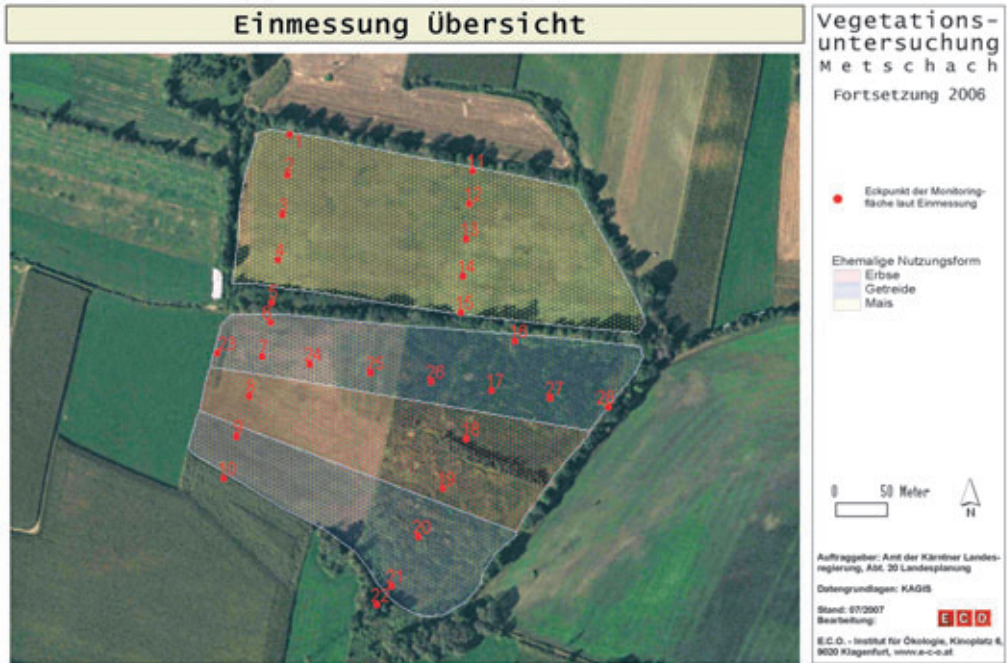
Einmessung Übersicht

Vegetationsuntersuchung
Metschach
Fortsetzung 2006

1
2
3
4
5
6
7
8
9
10
11
12
13
14
15
16
17
18
19
20
21
22
23
24
25
26
27
28

Eckpunkt der Monitoringfläche laut Einmessung

Ehemalige Nutzungsform
Erbse
Getreide
Mais

0 50 Meter

N

Auftraggeber: Amt der Kärntner Landesregierung, Abt. 20 Landesplanung

Datengrundlagen: KAGIS

Stand: 07/2007
Bearbeitung:

E C O

E.C.O. - Institut für Ökologie, Kinoplatz 6, 9020 Klagenfurt, www.e-c-o.at